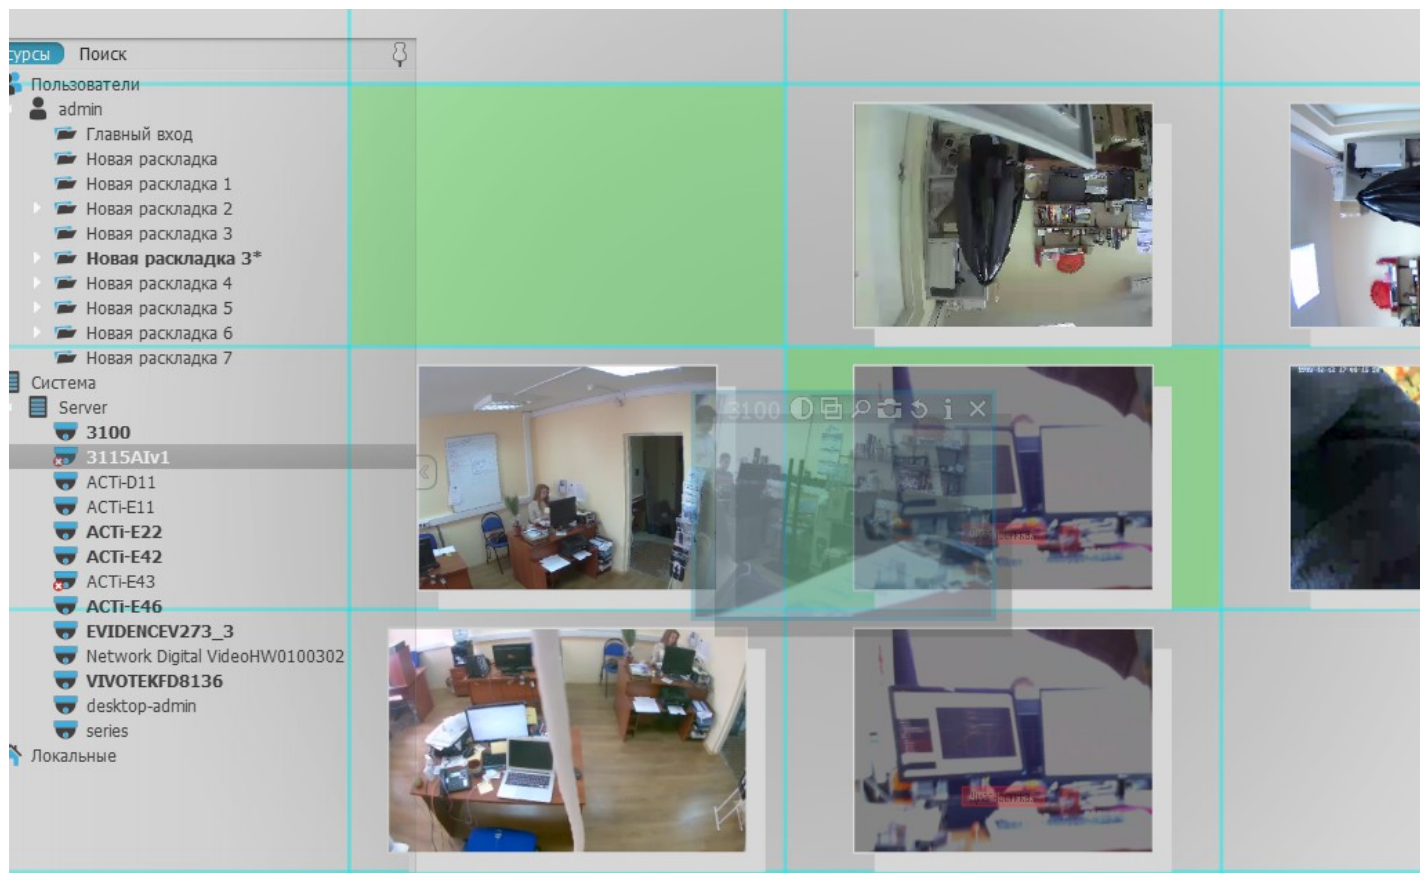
урсы Поиск
Пользователи
admin
Главный вход
Новая раскладка
Новая раскладка 1
Новая раскладка 2
Новая раскладка 3
Новая раскладка 3*
Новая раскладка 4
Новая раскладка 5
Новая раскладка 6
Новая раскладка 7
Система
Server
3100
3115AIv1
ACTi-D11
ACTi-E11
ACTi-E22
ACTi-E42
ACTi-E43
ACTi-E46
EVIDENCEV273_3
Network Digital VideoHW0100302
VIVOTEKFD8136
desktop-admin
series
Локальные
3100